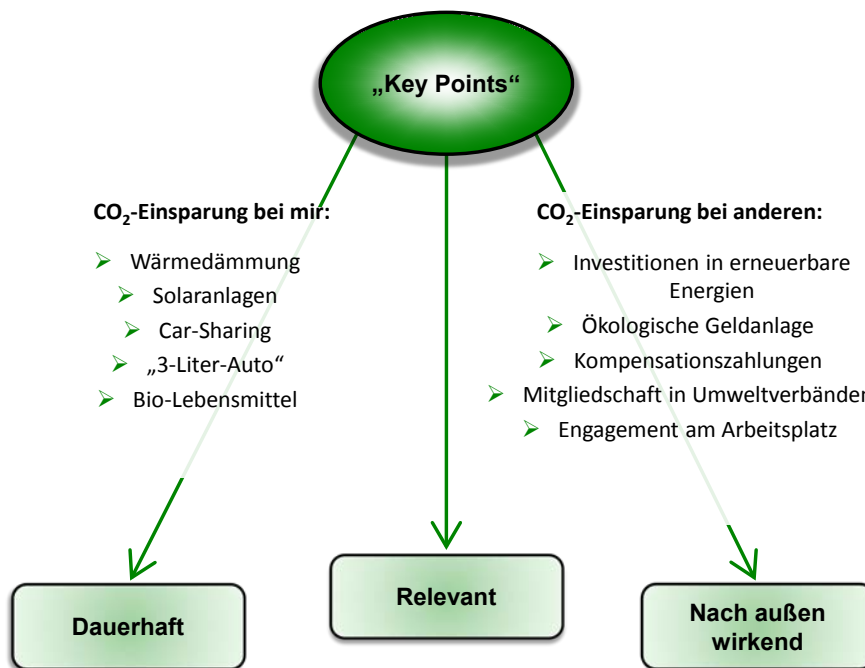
„Key Points“

$CO_2$-Einsparung bei mir:

- Wärmedämmung
- Solaranlagen
- Car-Sharing
- „3-Liter-Auto“
- Bio-Lebensmittel

$CO_2$-Einsparung bei anderen:

- Investitionen in erneuerbare Energien
- Ökologische Geldanlage
- Kompensationszahlungen
- Mitgliedschaft in Umweltverbänden
- Engagement am Arbeitsplatz

Dauerhaft

Relevant

Nach außen wirkend